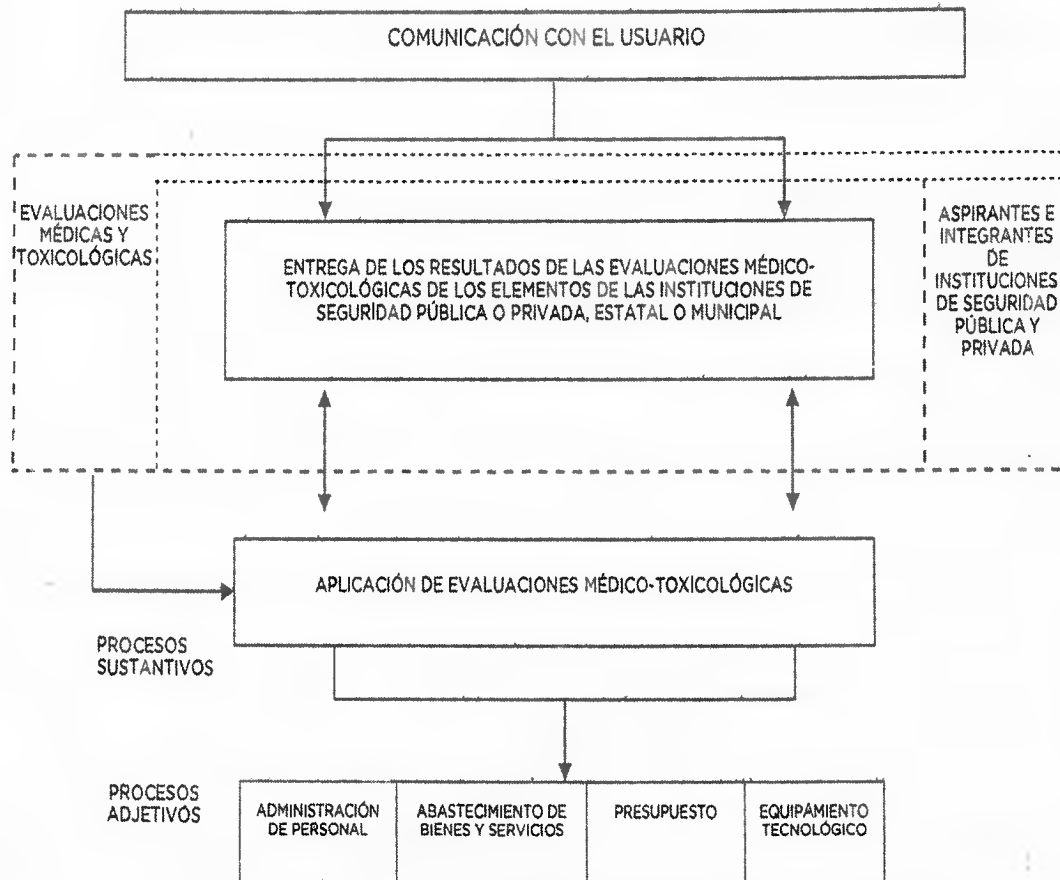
COMUNICACIÓN CON EL USUARIO

EVALUACIONES MÉDICAS Y TOXICOLÓGICAS

ENTREGA DE LOS RESULTADOS DE LAS EVALUACIONES MÉDICO-TOXICOLÓGICAS DE LOS ELEMENTOS DE LAS INSTITUCIONES DE SEGURIDAD PÚBLICA O PRIVADA, ESTATAL O MUNICIPAL

ASPIRANTES E INTEGRANTES DE INSTITUCIONES DE SEGURIDAD PÚBLICA Y PRIVADA

APLICACIÓN DE EVALUACIONES MÉDICO-TOXICOLÓGICAS

PROCESOS SUSTANTIVOS

PROCESOS ADJETIVOS

| ADMINISTRACIÓN DE PERSONAL | ABASTECIMIENTO DE BIENES Y SERVICIOS | PRESUPUESTO | EQUIPAMIENTO TECNOLÓGICO |
|---|---|---|---|